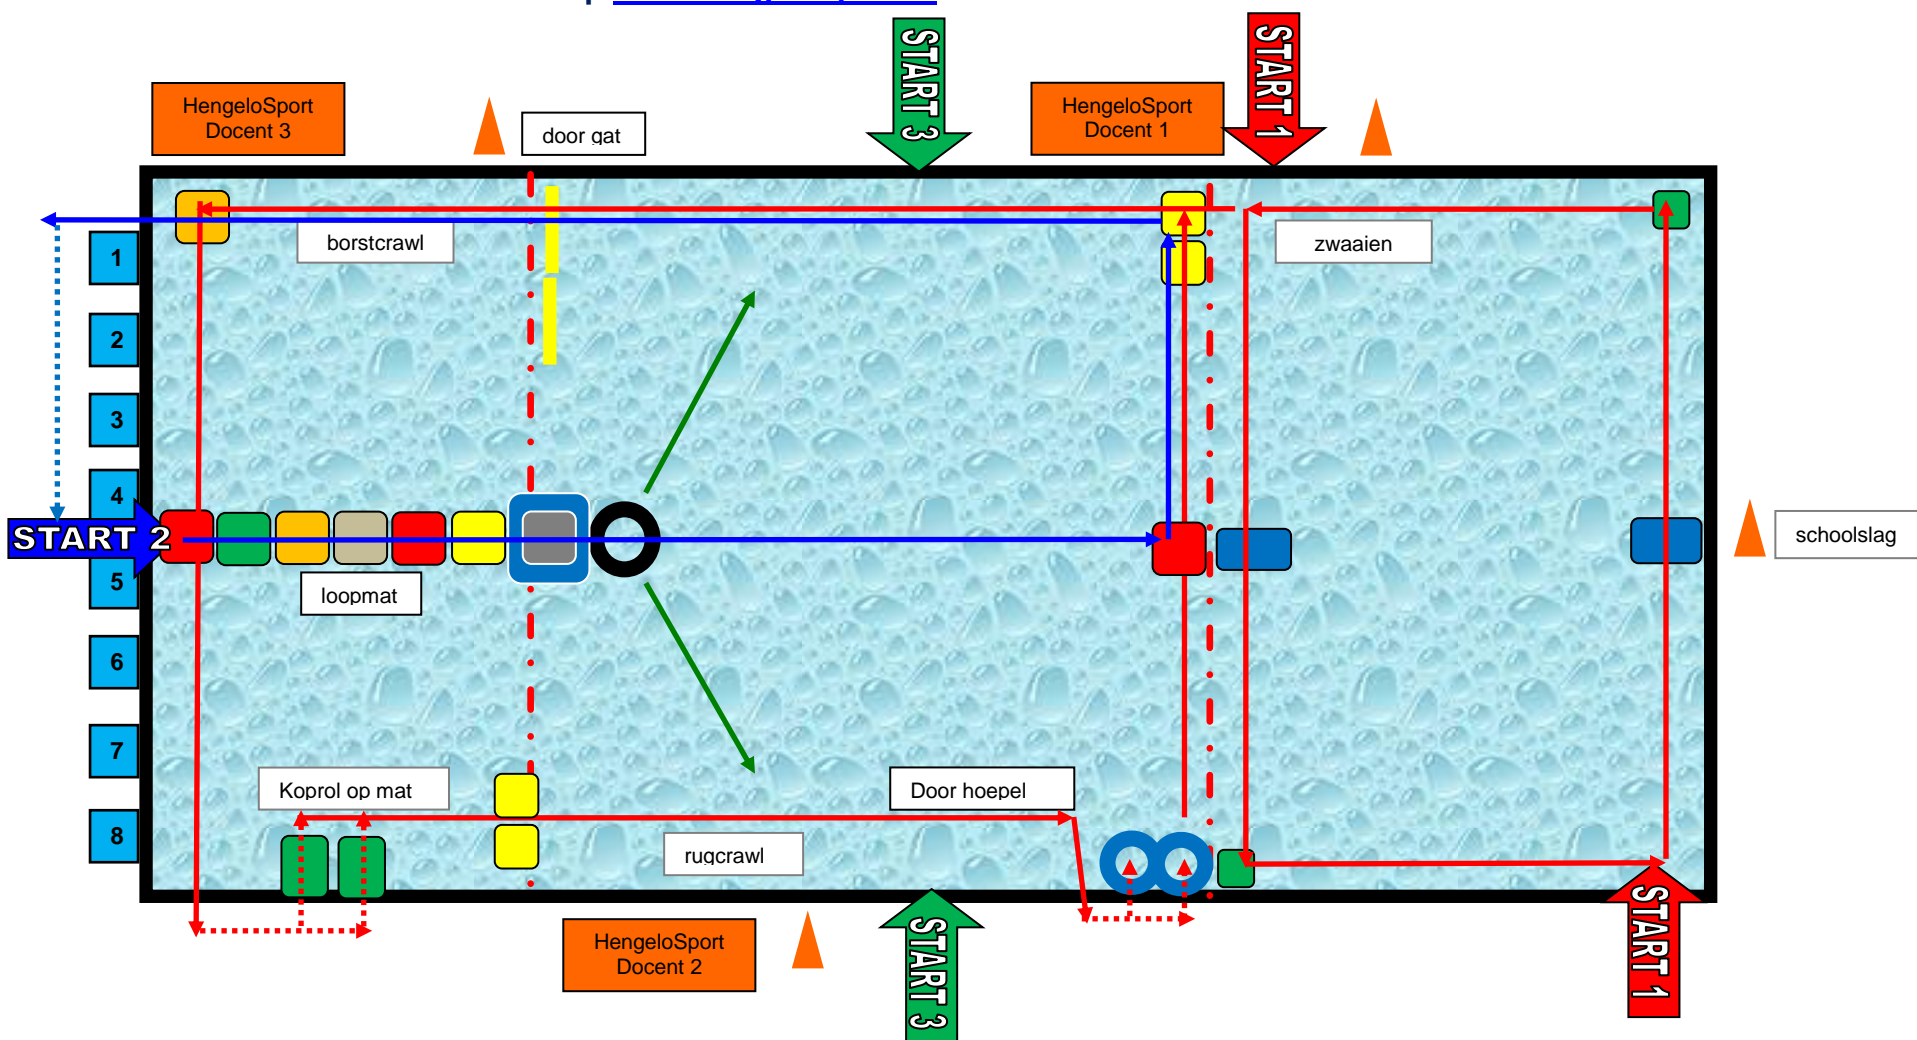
START 3

START 1

HengeloSport
Docent 3

door gat

HengeloSport
Docent 1

borstcrawl

zwaaien

1

2

3

4

START 2

5

loopmat

6

7

8

schoolslag

Koprol op mat

Door hoepel

rugcrawl

HengeloSport
Docent 2

START 3

START 1